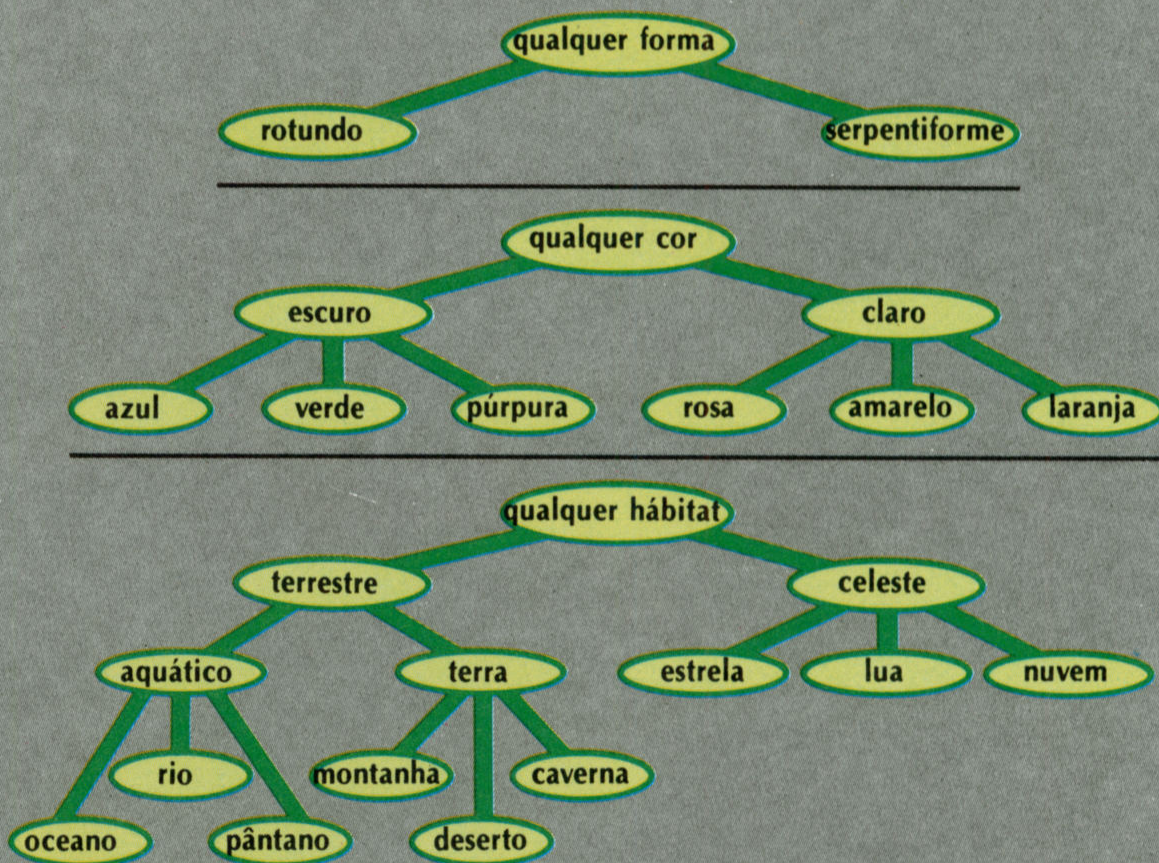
qualquer forma

rotundo

serpentiforme

qualquer cor

escuro

claro

azul

verde

púrpura

rosa

amarelo

laranja

qualquer hábitat

terrestre

celeste

aquático

terra

estrela

lua

nuvem

rio

montanha

caverna

oceano

pântano

deserto